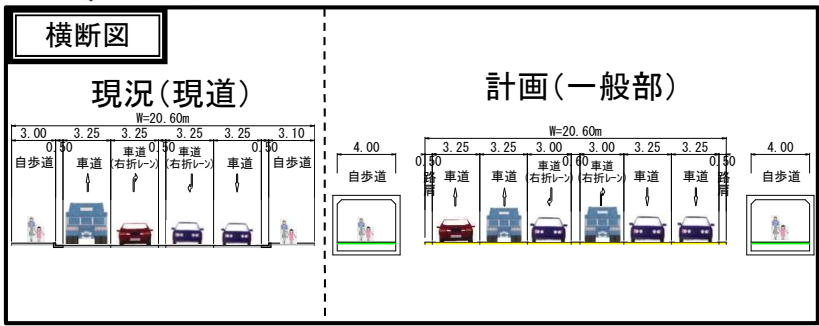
横断図

現況(現道)

W=20.60m

3.00 3.25 3.25 3.25 3.25 3.10

0.50 0.50 0.50

自歩道 車道 車道(右折レーン) 車道(右折レーン) 車道 自歩道

計画(一般部)

W=20.60m

4.00 3.25 3.25 3.00 3.00 3.25 3.25 4.00

0.50 0.60 0.50

自歩道 路肩 車道 車道 車道(右折レーン) 車道(右折レーン) 車道 車道 路肩 自歩道